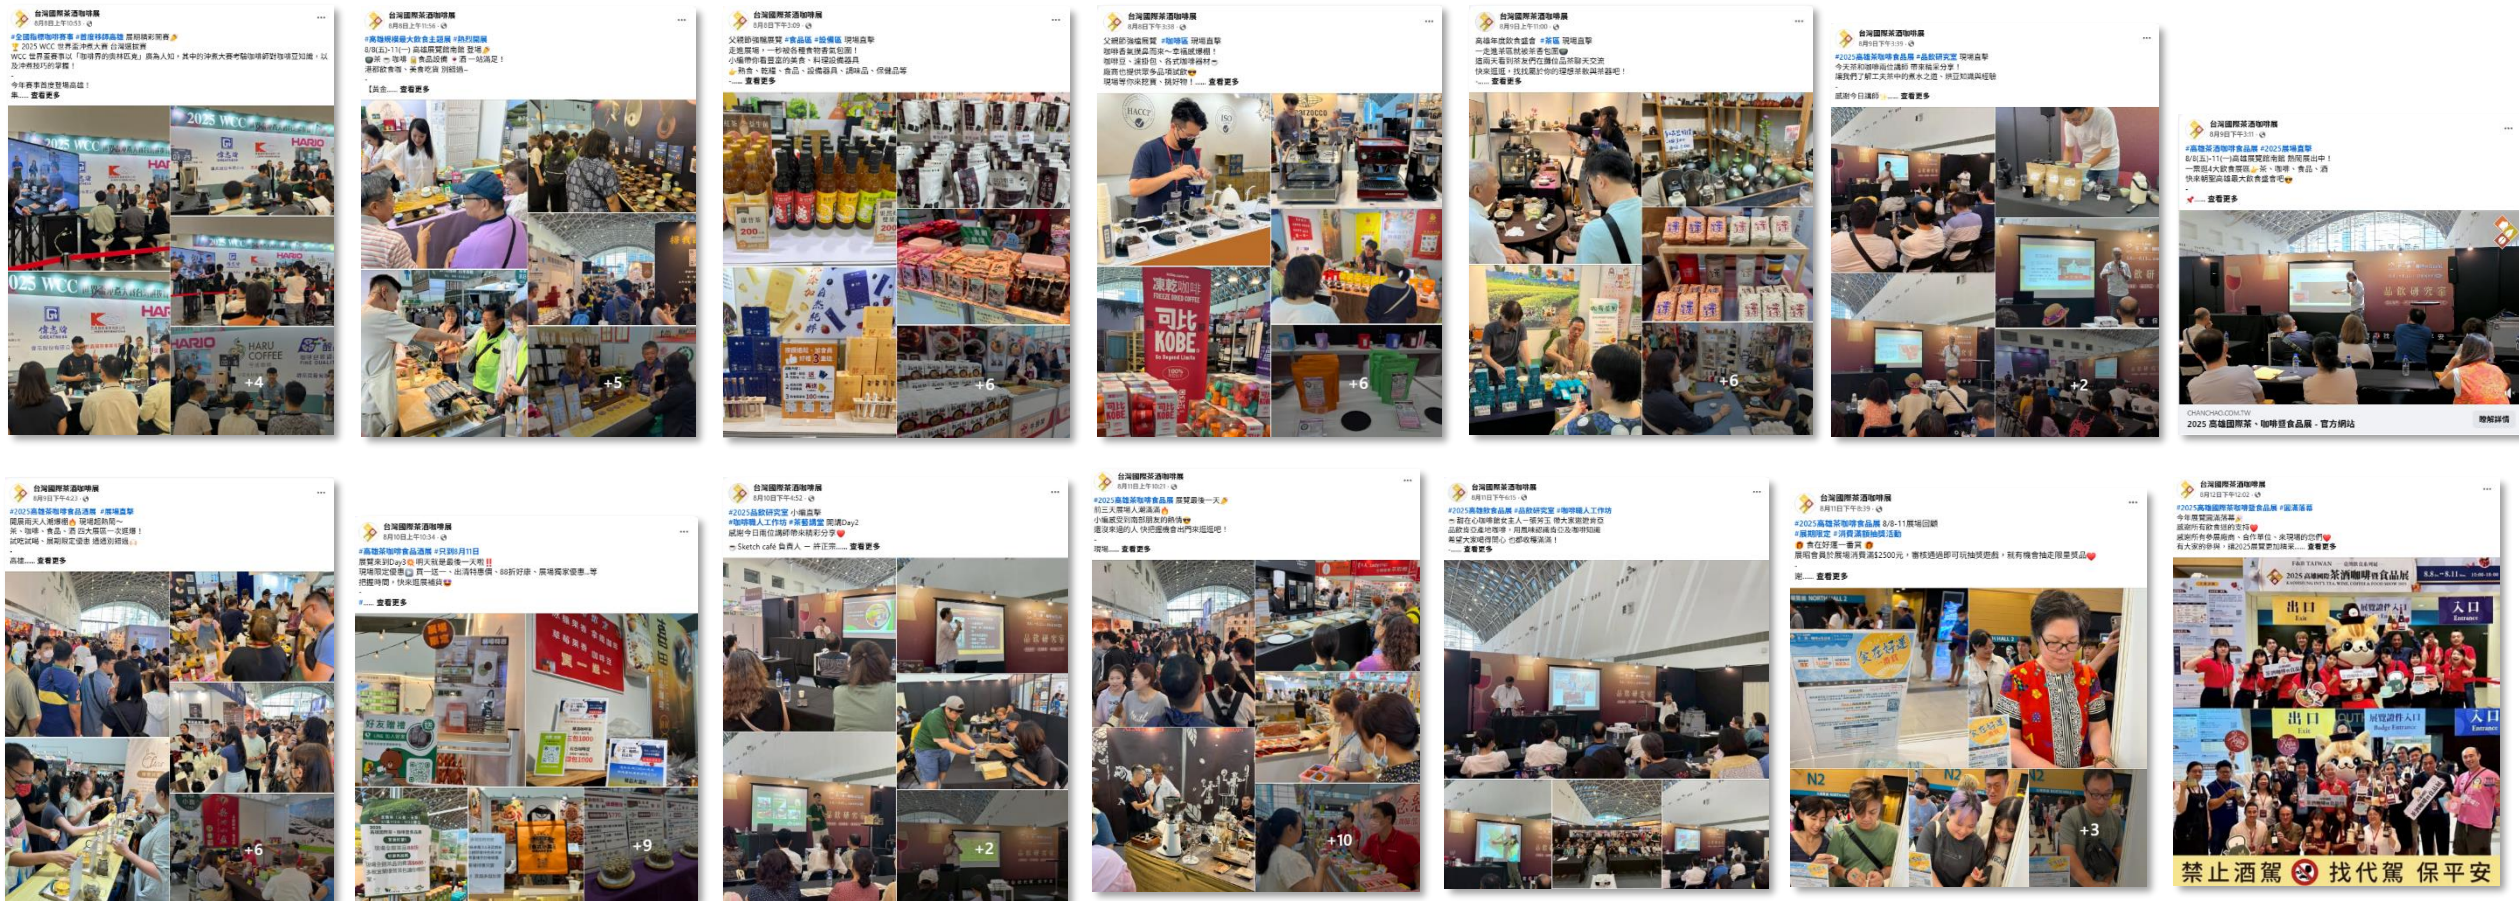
台灣國際茶酒咖啡展
8月8日上午10:53
#全國指標咖啡賽事 #嘉度精緻高雄 展期精彩開賽
2025 WCC 世界盃沖煮大賽 台灣選拔賽
WCC 世界盃賽事以「咖啡界的奧林匹克」聞名於人知，其中的沖煮大賽考驗咖啡師對咖啡豆知識，以及沖煮技巧的掌握！
今年賽事首度登場高雄！
集..... 查看更多
+4

台灣國際茶酒咖啡展
8月8日上午11:56
#高雄規模最大飲食主題展 #熱烈開展
8/8(五)-11(一) 高雄展覽館南館 登場
茶 咖啡 食品設備 酒一站滿足！
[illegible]
【異金..... 查看更多
+5

台灣國際茶酒咖啡展
8月8日下午3:09
父親節強檔展覽 #食品 #設備區 現場直擊
走進展場，一秒被各種食物香氣包圍！
小編帶你看豐富的美食，料理設備器具
熟食、乾貨、食品、設備器具、調味品、保健品等
..... 查看更多
+6

台灣國際茶酒咖啡展
8月8日下午3:38
父親節強檔展覽 #咖啡區 現場直擊
咖啡香氣撲鼻而來～幸福感爆棚！
咖啡豆、濾掛包、各式咖啡器材
趕快也提供咖啡試飲
現場帶你來找好，挑好物！..... 查看更多
凍乾咖啡
FREEZE DRIED COFFEE
可比
KOBE
+6

台灣國際茶酒咖啡展
8月9日上午11:00
高雄年度飲食盛會 #茶區 現場直擊
一走進茶區就被茶香包圍
還兩天看到茶友們在攤位品茶聊天交流
快來逛逛，找找屬於你的理想茶飲與茶器吧！
..... 查看更多
+6

台灣國際茶酒咖啡展
8月9日下午3:39
#2025高雄茶咖啡食品展 #品飲研究室 現場直擊
今天茶和咖啡趣分享 帶來福氣分享！
讓我們了解不天茶中的煮水之道，抓豆知識與經驗
感謝今日講師..... 查看更多
+2

台灣國際茶酒咖啡展
8月9日下午3:11
#高雄茶酒咖啡食品展 #2025展場直擊
8/8(五)-11(一)高雄展覽館南館 熱鬧展出中！
一票抵4大飲食展區 茶、咖啡、食品、酒
快來朝聖高雄最大飲食盛會吧
..... 查看更多
品飲研究室
CHANCHAO.COM.TW
2025 高雄國際茶、咖啡暨食品展 - 官方網站
瞭解詳情

台灣國際茶酒咖啡展
8月9日下午4:23
#2025高雄茶咖啡食品酒展 #展場直擊
展展首天人潮爆棚 現場超熱鬧～
茶、咖啡、食品、酒 四大展區一次逛爆！
試吃試喝、展期限定優惠 通通到現場
高雄..... 查看更多
+6

台灣國際茶酒咖啡展
8月10日上午10:34
#高雄茶咖啡食品酒展 #只到8月11日
展覽來到Day3 明天就是最後一天啦！！
現場限定優惠 買一送一、出清特價價、88折好康、展場獨家優惠...等
把握時間，快來逛展補貨
..... 查看更多
好友贈禮
+9

台灣國際茶酒咖啡展
8月10日下午4:52
#2025品飲研究室 小編直擊
#咖啡職人工作坊 #茶藝講堂 周週Day2
感謝今日兩位講師帶來精彩分享
Sketch café 負責人 - 許正崇..... 查看更多
+2

台灣國際茶酒咖啡展
8月11日上午10:21
#2025高雄茶咖啡食品展 展覽最後一天
前三天展場人潮滿滿
小編感受到南部朋友的熱情
還沒來逛的人 快把握機會出門來逛逛吧！
現場..... 查看更多
+10

台灣國際茶酒咖啡展
8月11日下午6:15
#2025高雄飲食品展 #品飲研究室 #咖啡職人工作坊
都在心咖啡館女主人一張天王 帶大家啟蒙旅程
品飲有自產地與等，用專屬情感為您淺知咖啡知識
希望大家喝得開心 也都收穫滿滿！
..... 查看更多

台灣國際茶酒咖啡展
8月11日下午8:39
#2025高雄茶咖啡食品展 8/8-11展場回顧
#展期限定 #消費滿額抽獎活動
食在好運一番賞
展場會員於展場消費滿$2500元，憑核透過即可玩抽獎遊戲，就有機會抽走限量獎品
..... 查看更多
食在好運
N2
+3

台灣國際茶酒咖啡展
8月12日下午12:02
#2025高雄國際茶咖啡食品展 #圓滿落幕
今年展覽圓滿落幕
感謝所有飲食同的支持
感謝所有參展廠商、合作單位、未來現的您們
有大家的參與，讓2025展覽更加精采..... 查看更多
2025 高雄國際茶酒咖啡暨食品展
出口 Exit
入口 Entrance
禁止酒駕 找代駕 保平安